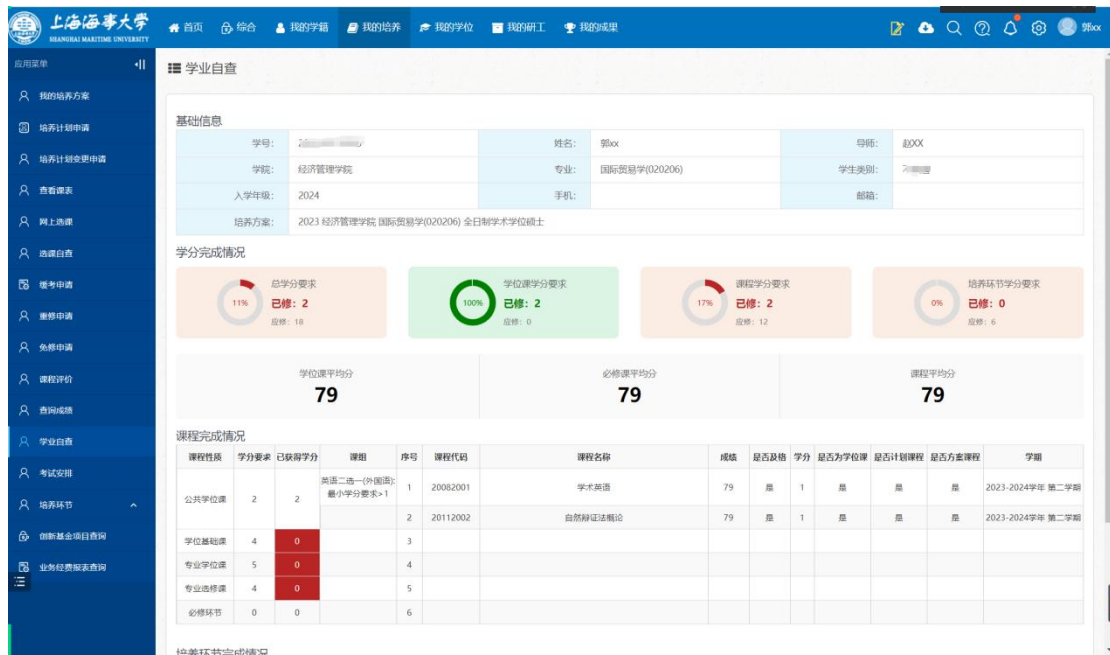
上海海事大学
SHANGHAI MARITIME UNIVERSITY

首页 综合 我的学籍 我的培养 我的学位 我的研工 我的成果

郭xx

应用菜单

我的培养方案
培养计划申请
培养计划变更申请
查看课表
网上选课
选课自查
缓考申请
重修申请
免修申请
课程评价
查询成绩
学业自查
考试安排
培养环节
创新基金项目查询
业务经费报表查询

学业自查

基础信息

| 学号: | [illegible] | 姓名: | 郭xx | 导师: | 赵XX |
|---|---|---|---|---|---|
| 学院: | 经济管理学院 | 专业: | 国际贸易学(020206) | 学生类别: | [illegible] |
| 入学年级: | 2024 | 手机: | | 邮箱: | |
| 培养方案: | 2023 经济管理学院 国际贸易学(020206) 全日制学术学位硕士 | | | | |

学分完成情况

总学分要求
11%
已修: 2
应修: 18

学位课学分要求
100%
已修: 2
应修: 0

课程学分要求
17%
已修: 2
应修: 12

培养环节学分要求
0%
已修: 0
应修: 6

学位课平均分
79

必修课平均分
79

课程平均分
79

课程完成情况

| 课程性质 | 学分要求 | 已获得学分 | 课组 | 序号 | 课程代码 | 课程名称 | 成绩 | 是否及格 | 学分 | 是否为学位课 | 是否计划课程 | 是否方案课程 | 学期 |
|---|---|---|---|---|---|---|---|---|---|---|---|---|---|
| 公共学位课 | 2 | 2 | 英语二选一(外国语):最小学分要求>1 | 1 | 20082001 | 学术英语 | 79 | 是 | 1 | 是 | 是 | 是 | 2023-2024学年 第二学期 |
| | | | | 2 | 20112002 | 自然辩证法概论 | 79 | 是 | 1 | 是 | 是 | 是 | 2023-2024学年 第二学期 |
| 学位基础课 | 4 | 0 | | 3 | | | | | | | | | |
| 专业学位课 | 5 | 0 | | 4 | | | | | | | | | |
| 专业选修课 | 4 | 0 | | 5 | | | | | | | | | |
| 必修环节 | 0 | 0 | | 6 | | | | | | | | | |

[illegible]